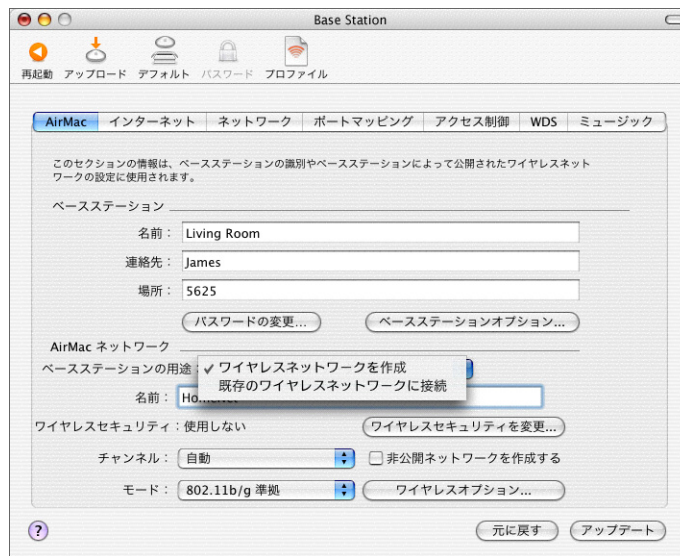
Base Station

再起動 アップロード デフォルト パスワード プロファイル

AirMac インターネット ネットワーク ポートマッピング アクセス制御 WDS ミュージック

このセクションの情報は、ベースステーションの識別やベースステーションによって公開されたワイヤレスネットワークの設定に使用されます。

ベースステーション

名前： Living Room

連絡先： James

場所： 5625

パスワードの変更...

ベースステーションオプション...

AirMac ネットワーク

ベースステーションの用途

✓ ワイヤレスネットワークを作成

既存のワイヤレスネットワークに接続

名前： Ho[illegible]

ワイヤレスセキュリティ：使用しない

ワイヤレスセキュリティを変更...

チャンネル： 自動

非公開ネットワークを作成する

モード： 802.11b/g 準拠

ワイヤレスオプション...

?

元に戻す

アップデート